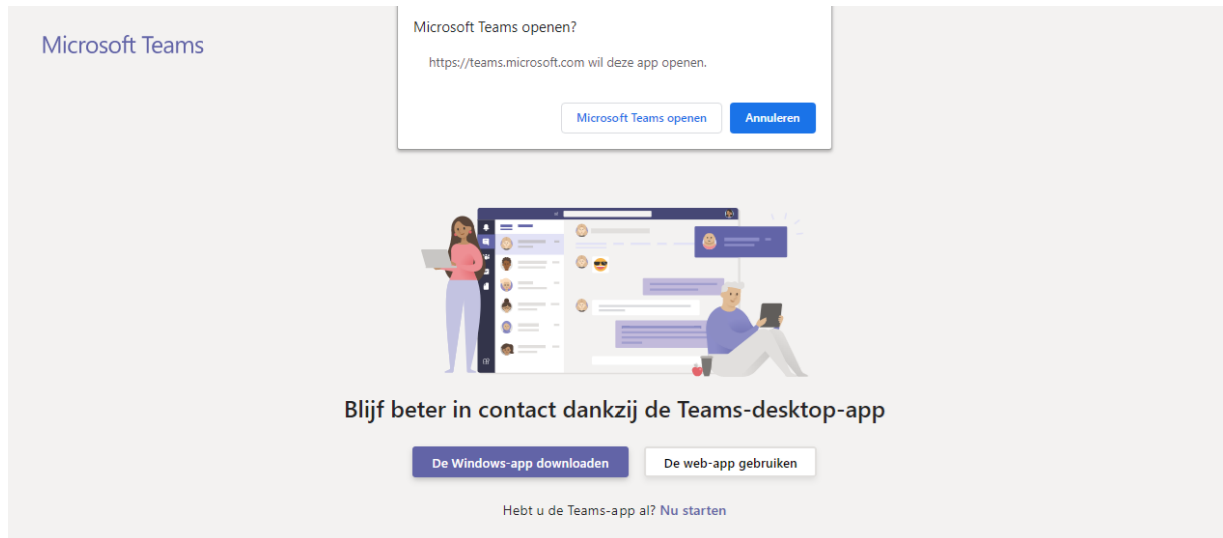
Microsoft Teams

Microsoft Teams openen?

https://teams.microsoft.com wil deze app openen.

Microsoft Teams openen

Annuleren

Blijf beter in contact dankzij de Teams-desktop-app

De Windows-app downloaden

De web-app gebruiken

Hebt u de Teams-app al? Nu starten